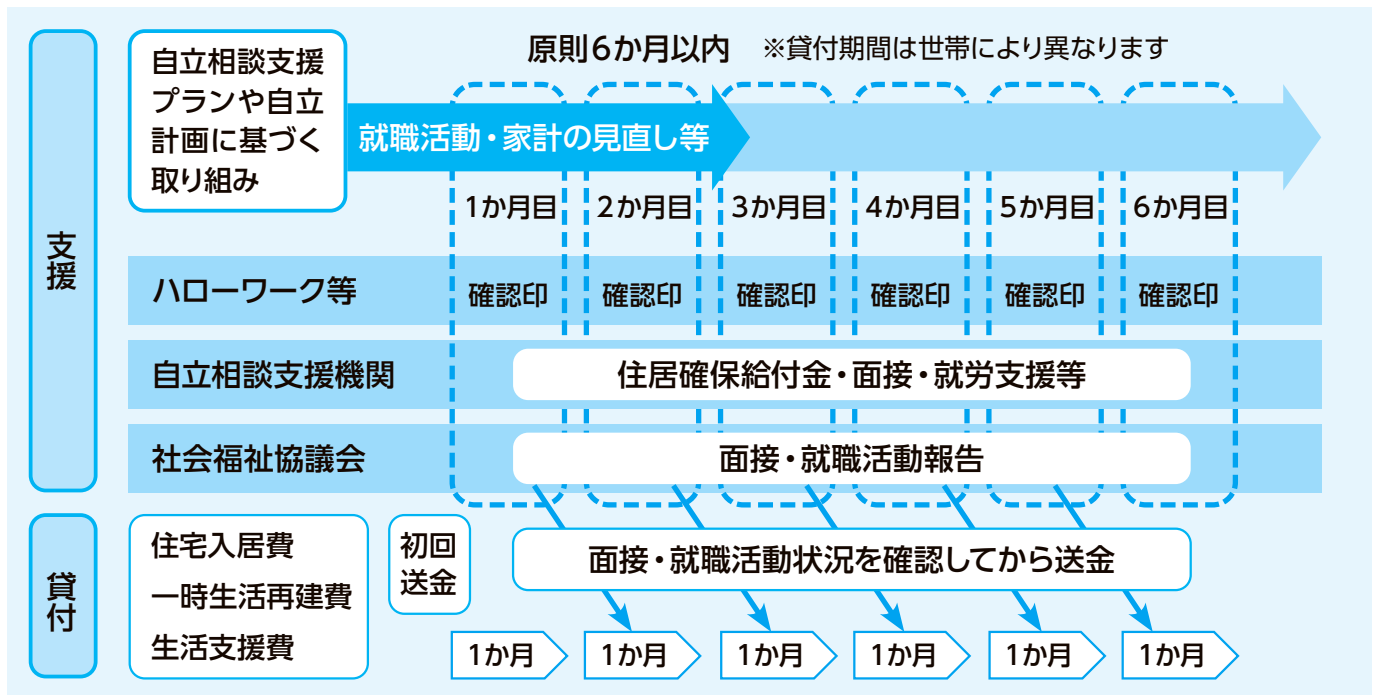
支援

自立相談支援プランや自立計画に基づく取り組み

原則6か月以内　※貸付期間は世帯により異なります

就職活動・家計の見直し等

1か月目　2か月目　3か月目　4か月目　5か月目　6か月目

ハローワーク等

確認印　確認印　確認印　確認印　確認印　確認印

自立相談支援機関

住居確保給付金・面接・就労支援等

社会福祉協議会

面接・就職活動報告

貸付

住宅入居費
一時生活再建費
生活支援費

初回送金

面接・就職活動状況を確認してから送金

1か月　1か月　1か月　1か月　1か月　1か月